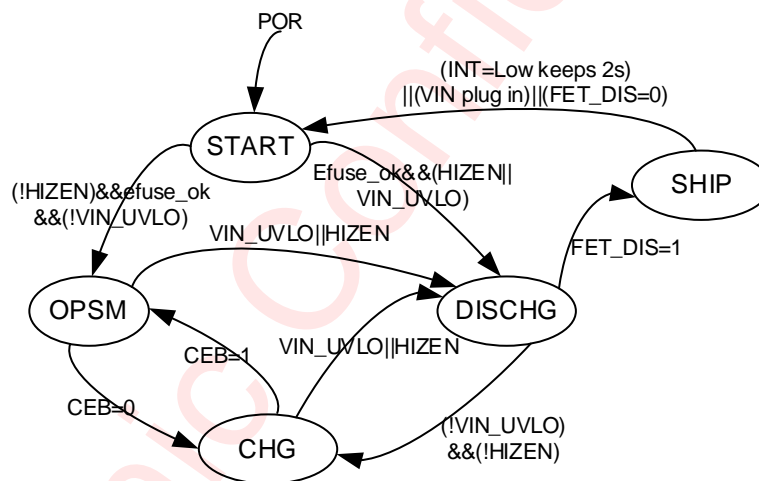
POR

(INT=Low keeps 2s) ||(VIN plug in)||(FET_DIS=0)

START

SHIP

(!HIZEN)&&efuse_ok &&(!VIN_UVLO)

Efuse_ok&&(HIZEN|| VIN_UVLO)

VIN_UVLO||HIZEN

FET_DIS=1

OPSM

DISCHG

CEB=1

VIN_UVLO||HIZEN

CEB=0

(!VIN_UVLO) &&(!HIZEN)

CHG